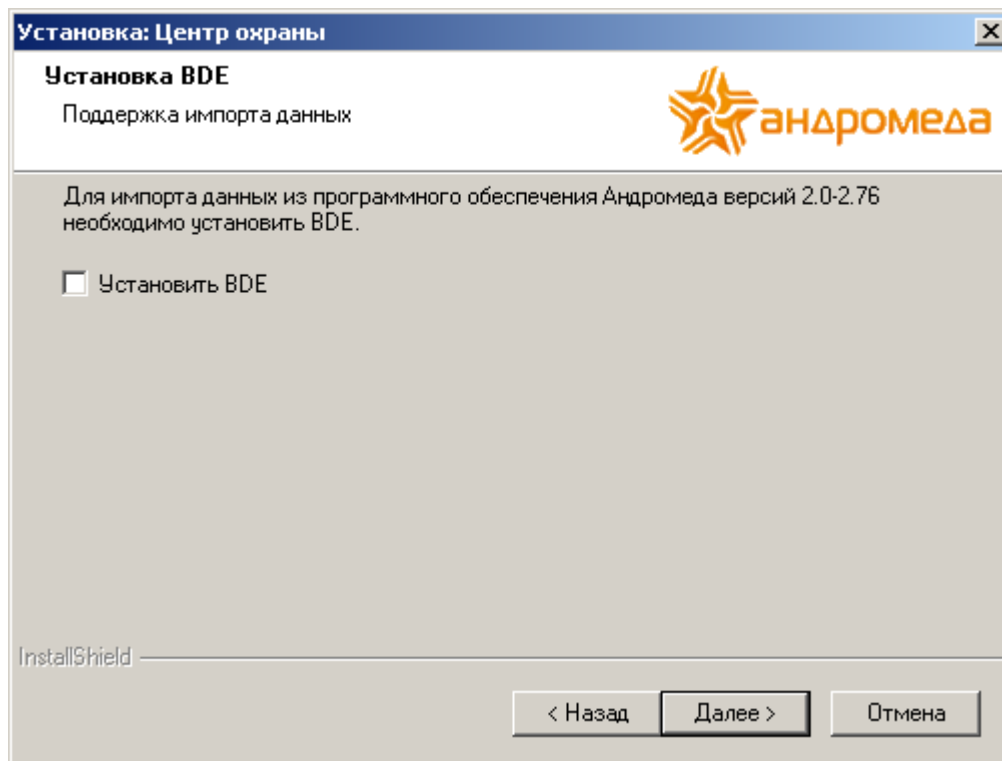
Установка: Центр охраны

Установка BDE

Поддержка импорта данных

андромеда

Для импорта данных из программного обеспечения Андромеда версий 2.0-2.76 необходимо установить BDE.

Установить BDE

InstallShield

< Назад

Далее >

Отмена